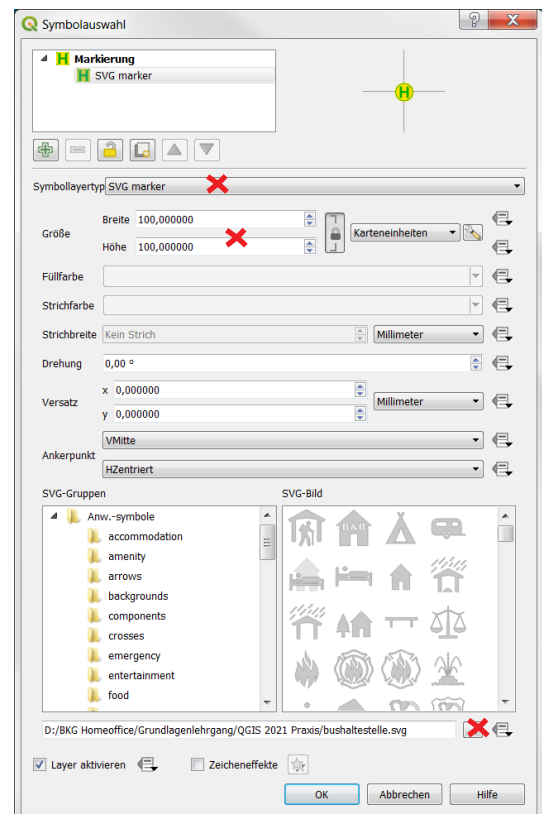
Symbolauswahl

Markierung
SVG marker

H

Symbollayertyp SVG marker

Größe
Breite 100,000000
Höhe 100,000000
Karteneinheiten

Füllfarbe

Strichfarbe

Strichbreite Kein Strich
Millimeter

Drehung 0,00 °

Versatz
x 0,000000
y 0,000000
Millimeter

Ankerpunkt
VMitte
HZentriert

SVG-Gruppen
Anw.-symbole
accommodation
amenity
arrows
backgrounds
components
crosses
emergency
entertainment
food

SVG-Bild

B&B

D:/BKG Homeoffice/Grundlagenlehrgang/QGIS 2021 Praxis/bushaltestelle.svg

Layer aktivieren
Zeicheneffekte

OK
Abbrechen
Hilfe